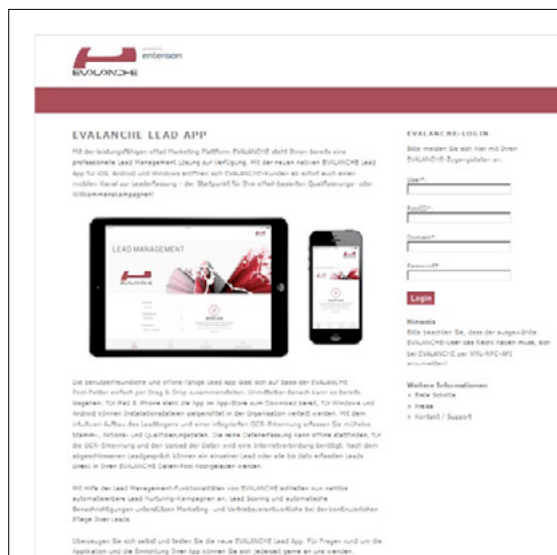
enterson

EVALANCHE

EVALANCHE LEAD APP

Mit der leistungsfähigen eMail Marketing Plattform EVALANCHE steht Ihnen bereits eine professionelle Lead Management Lösung zur Verfügung. Mit der neuen nativen EVALANCHE Lead App für iOS, Android und Windows eröffnen sich EVALANCHE-Kunden ab sofort auch einen mobilen Kanal zur Leaderfassung – der Startpunkt für Ihre eMail-basierten Qualifizierungs- oder Willkommenskampagnen!

LEAD MANAGEMENT

EVALANCHE

Die benutzerfreundliche und offline-fähige Lead App lässt sich auf Basis der EVALANCHE Pool-Felder einfach per Drag & Drop zusammenstellen. Unmittelbar danach kann es bereits losgehen: Für iPad & iPhone steht die App im App-Store zum Download bereit, für Windows und Android können Installationsdateien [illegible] in der Organisation verteilt werden. Mit dem intuitiven Aufbau des Leadbogens und einer integrierten OCR-Erkennung erfassen Sie mühelos Stamm-, Aktions- und Qualifizierungsdaten. Die reine Datenerfassung kann offline stattfinden, für die OCR-Erkennung und den Upload der Daten wird eine Internetverbindung benötigt. Nach dem abgeschlossenen Leadgespräch können ein einzelner Lead oder alle bis dato erfassten Leads direkt in Ihren EVALANCHE Daten-Pool hochgeladen werden.

Mit Hilfe der Lead Management-Funktionalitäten von EVALANCHE schließen nun nahtlos automatisierbare Lead Nurturing-Kampagnen an. Lead Scoring und automatische Benachrichtigungen unterstützen Marketing- und Vertriebsverantwortliche bei der kontinuierlichen Pflege Ihrer Leads.

Überzeugen Sie sich selbst und testen Sie die neue EVALANCHE Lead App. Für Fragen rund um die Applikation und die Einrichtung Ihrer App können Sie sich jederzeit gerne an uns wenden.

EVALANCHE-LOGIN

Bitte melden Sie sich hier mit Ihren EVALANCHE-Zugangsdaten an.

User*:

Passwort*:

Domain*:

Passwort**:

Login

Hinweis
Bitte beachten Sie, dass der ausgewählte EVALANCHE-User das Recht haben muss, sich bei EVALANCHE per XML-RPC-API anzumelden!

Weitere Informationen
» Erste Schritte
» Presse
» Kontakt / Support